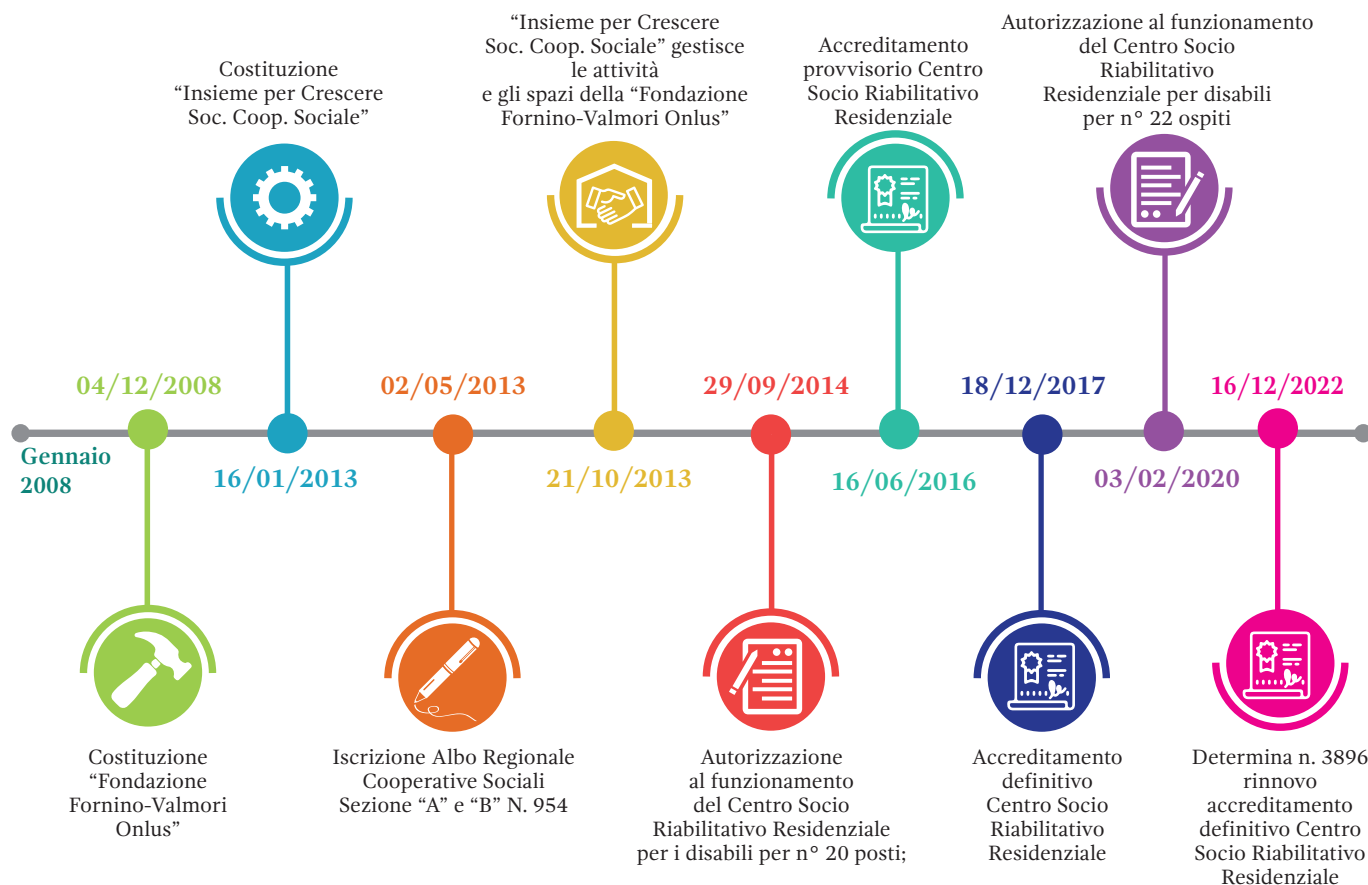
Costituzione
"Insieme per Crescere Soc. Coop. Sociale"

"Insieme per Crescere Soc. Coop. Sociale" gestisce le attività e gli spazi della "Fondazione Fornino-Valmori Onlus"

Accreditamento provvisorio Centro Socio Riabilitativo Residenziale

Autorizzazione al funzionamento del Centro Socio Riabilitativo Residenziale per disabili per n° 22 ospiti

04/12/2008

02/05/2013

29/09/2014

18/12/2017

16/12/2022

Gennaio 2008

16/01/2013

21/10/2013

16/06/2016

03/02/2020

Costituzione "Fondazione Fornino-Valmori Onlus"

Iscrizione Albo Regionale Cooperative Sociali Sezione "A" e "B" N. 954

Autorizzazione al funzionamento del Centro Socio Riabilitativo Residenziale per i disabili per n° 20 posti;

Accreditamento definitivo Centro Socio Riabilitativo Residenziale

Determina n. 3896 rinnovo accreditamento definitivo Centro Socio Riabilitativo Residenziale